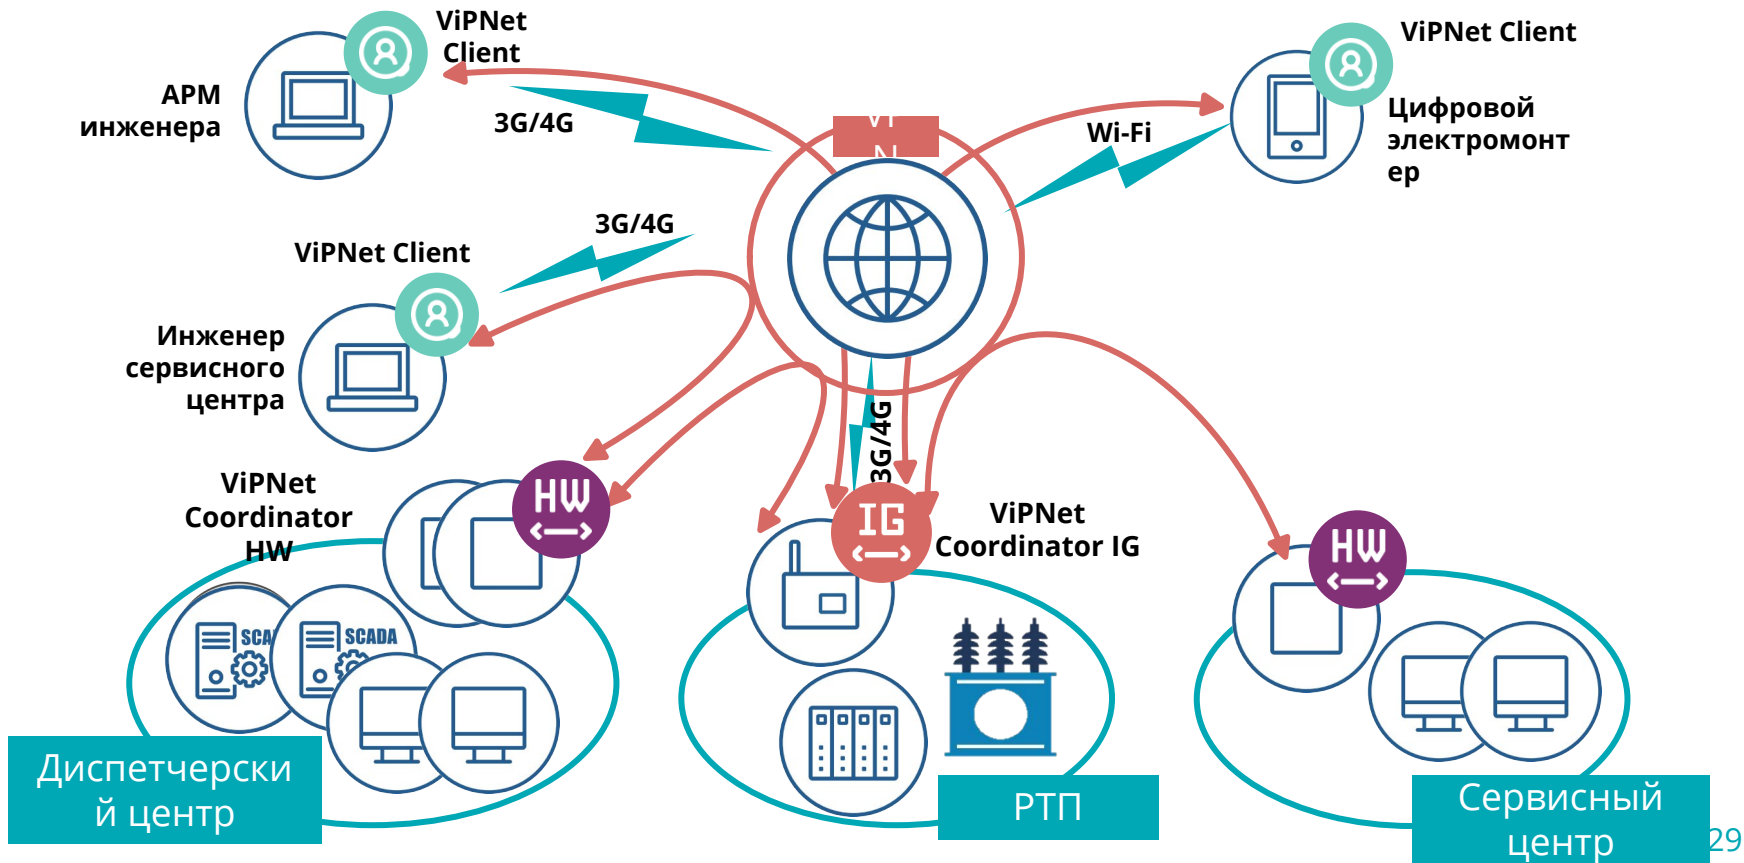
ViPNet Client

АРМ инженера

3G/4G

ViPNet Client

Цифровой электромонтер

Wi-Fi

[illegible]

3G/4G

ViPNet Client

Инженер сервисного центра

3G/4G

ViPNet Coordinator HW

HW

SCA

SCADA

IG

ViPNet Coordinator IG

HW

Диспетчерский центр

РТП

Сервисный центр

29